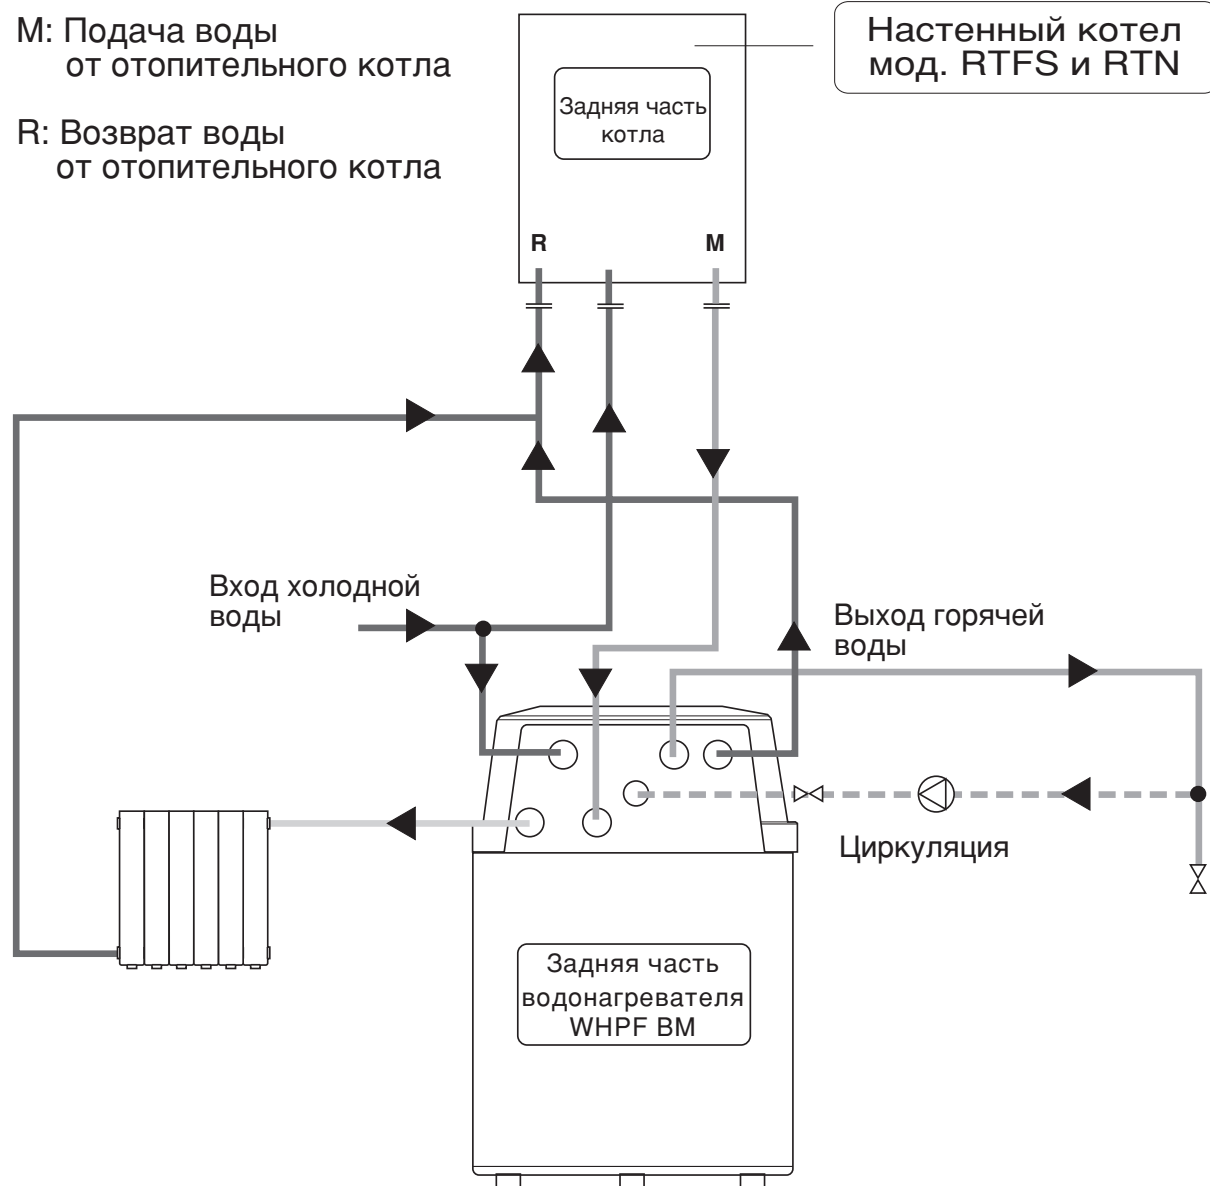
M: Подача воды
от отопительного котла

R: Возврат воды
от отопительного котла

Настенный котел
мод. RTFS и RTN

Задняя часть
котла

R

M

Вход холодной
воды

Выход горячей
воды

Циркуляция

Задняя часть
водонагревателя
WHPF BM